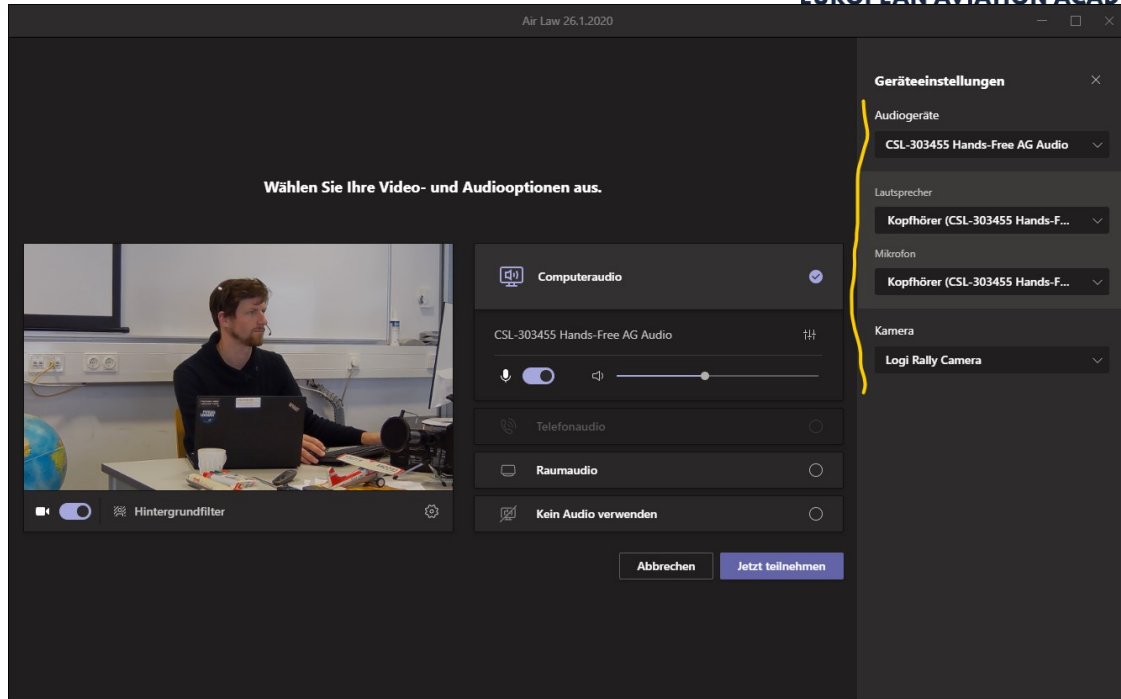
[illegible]

Air Law 26.1.2020

Wählen Sie Ihre Video- und Audiooptionen aus.

Hintergrundfilter

Computeraudio

CSL-303455 Hands-Free AG Audio

Telefonaudio

Raumaudio

Kein Audio verwenden

Abbrechen

Jetzt teilnehmen

Geräteeinstellungen

Audiogeräte

CSL-303455 Hands-Free AG Audio

Lautsprecher

Kopfhörer (CSL-303455 Hands-F...

Mikrofon

Kopfhörer (CSL-303455 Hands-F...

Kamera

Logi Rally Camera